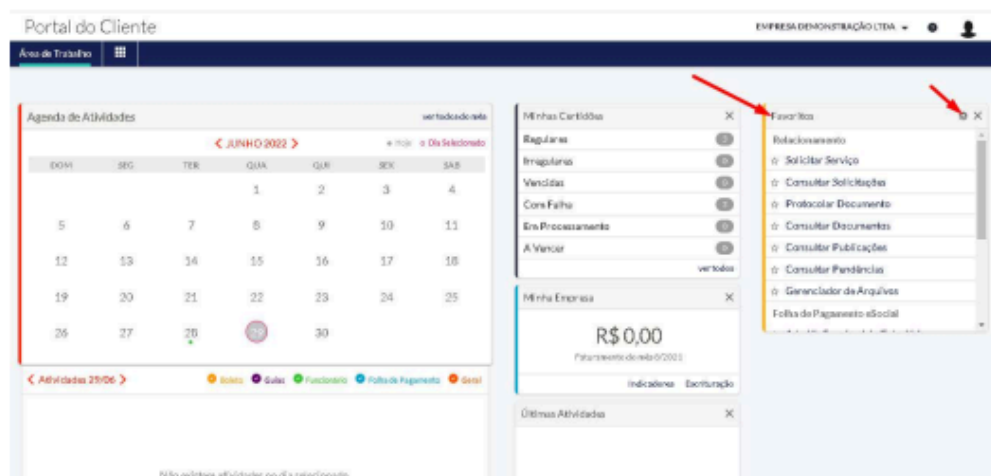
Portal do Cliente

EMPRESA DEMONSTRAÇÃO LTDA ▾

Área de Trabalho

Agenda de Atividades

ver todos do mês

❮ JUNHO 2022 ❯

● Hoje ● Dia Selecionado

| DOM | SEG | TER | QUA | QUI | SEX | SAB |
|---|---|---|---|---|---|---|
| | | | 1 | 2 | 3 | 4 |
| 5 | 6 | 7 | 8 | 9 | 10 | 11 |
| 12 | 13 | 14 | 15 | 16 | 17 | 18 |
| 19 | 20 | 21 | 22 | 23 | 24 | 25 |
| 26 | 27 | 28 | 29 | 30 | | |

❮ Atividades 29/06 ❯

● Boleto ● Guias ● Funcionário ● Folha de Pagamento ● Geral

Não existem atividades no dia selecionado

Minhas Certidões

Regulares 2
Irregulares 0
Vencidas 0
Com Falha 1
Em Processamento 0
A Vencer 0

ver todos

Minha Empresa

R$ 0,00

Faturamento do mês 6/2022

Indicadores Escrituração

Últimas Atividades

Favoritos

Relacionamento
☆ Solicitar Serviço
☆ Consultar Solicitações
☆ Protocolar Documento
☆ Consultar Documentos
☆ Consultar Publicações
☆ Consultar Pendências
☆ Gerenciador de Arquivos
Folha de Pagamento eSocial
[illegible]